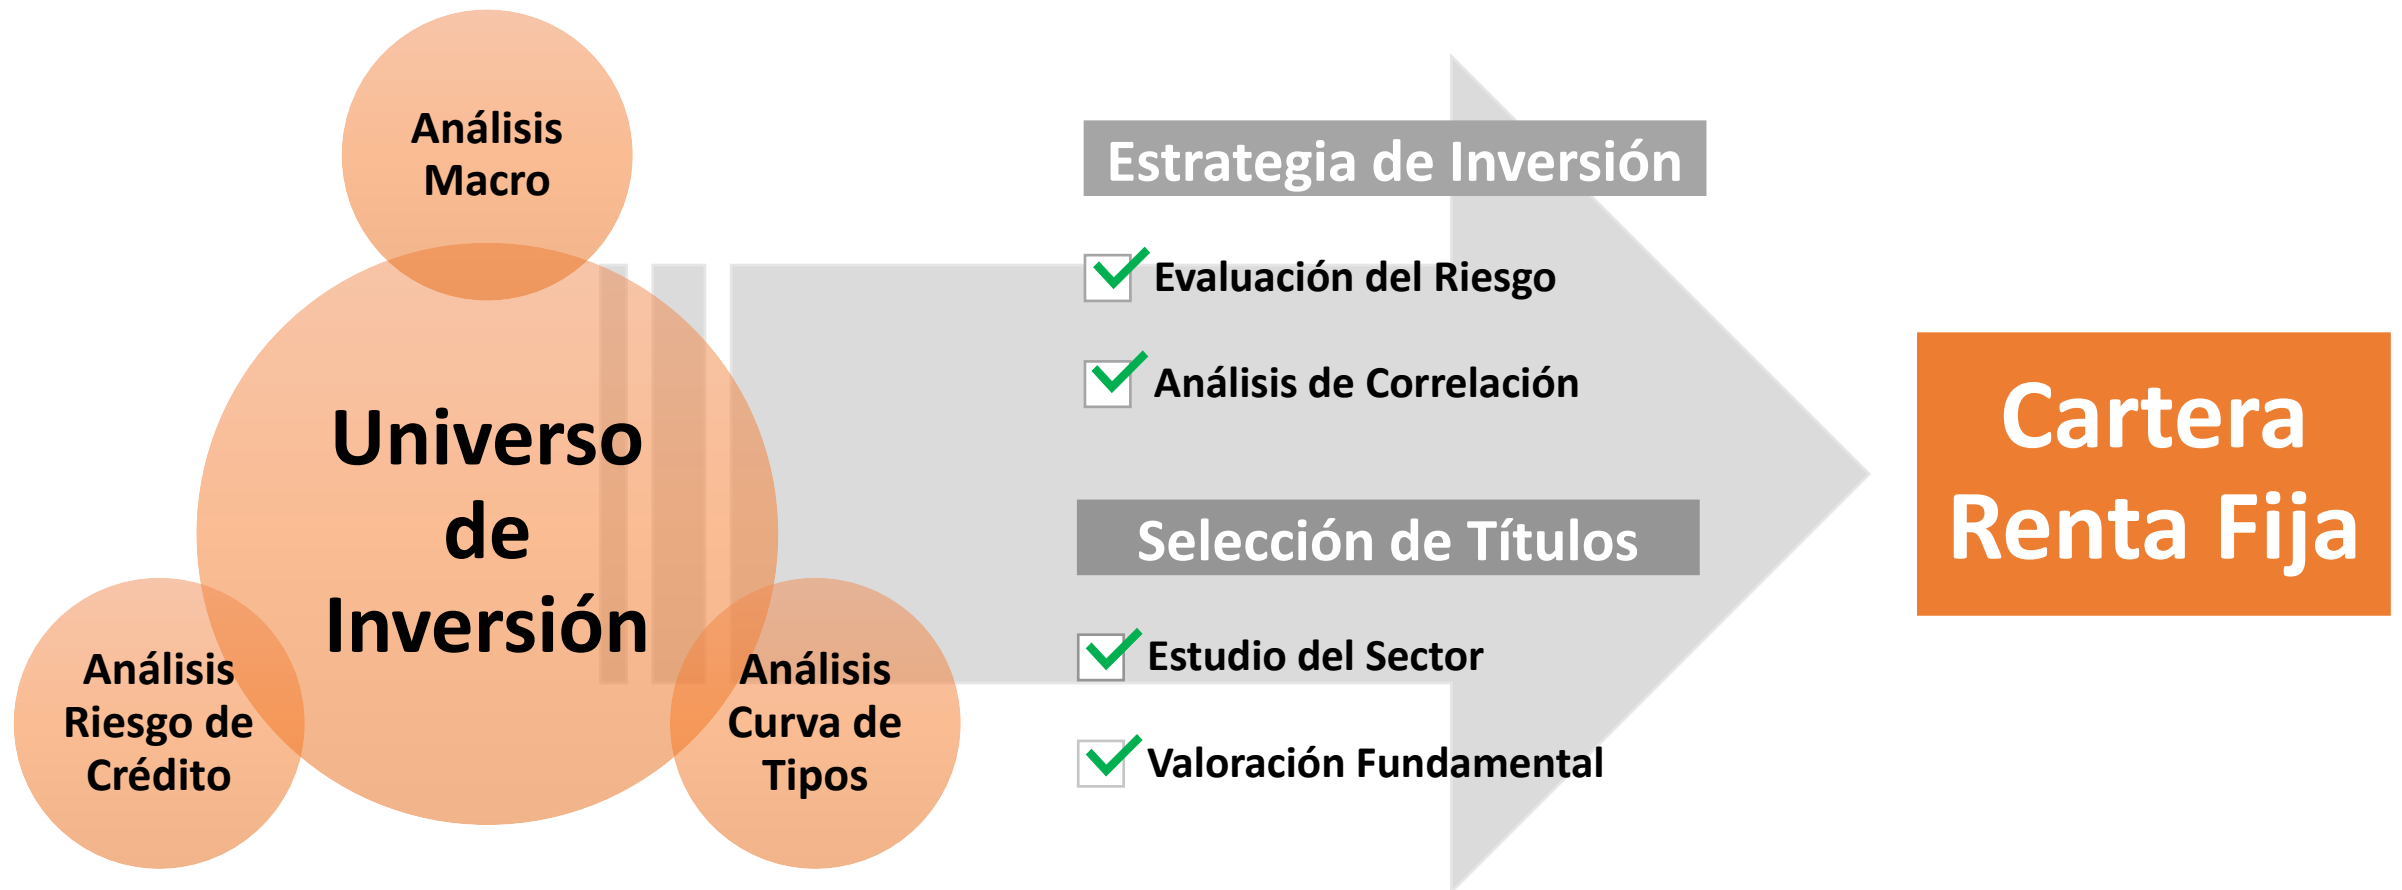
Análisis Macro

Universo de Inversión

Análisis Riesgo de Crédito

Análisis Curva de Tipos

Estrategia de Inversión

Evaluación del Riesgo

Análisis de Correlación

Selección de Títulos

Estudio del Sector

Valoración Fundamental

Cartera Renta Fija